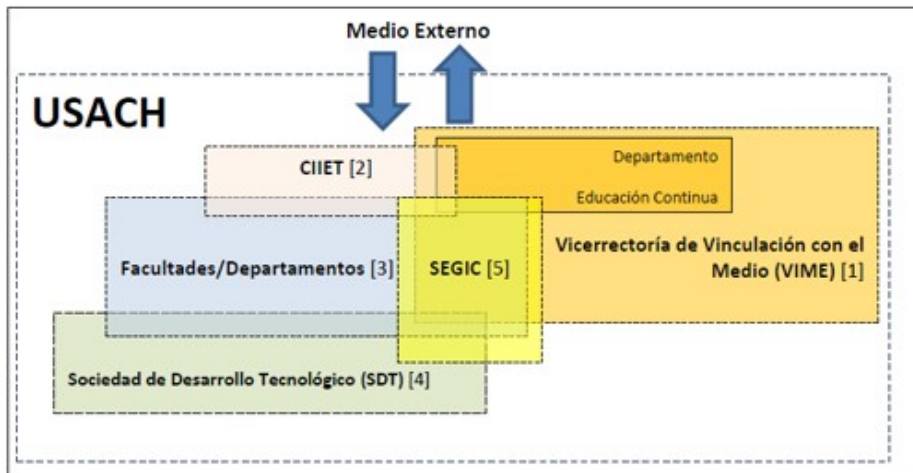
Medio Externo

USACH

CIIET [2]

Departamento

Educación Continua

Facultades/Departamentos [3]

SEGIC [5]

Vicerrectoría de Vinculación con el Medio (VIME) [1]

Sociedad de Desarrollo Tecnológico (SDT) [4]